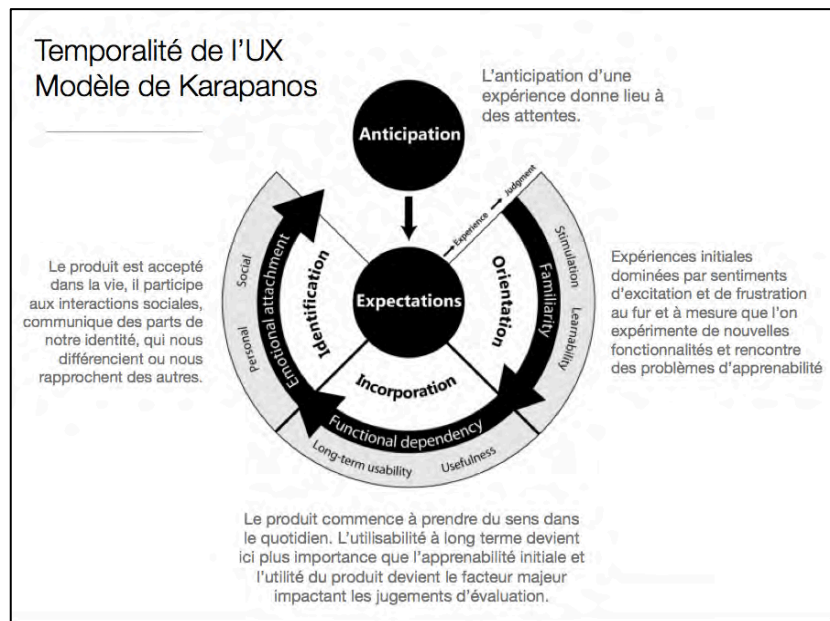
Temporalité de l'UX
Modèle de Karapanos

L'anticipation d'une expérience donne lieu à des attentes.

Anticipation

Experience → Judgment

Expectations

Identification

Orientation

Incorporation

Emotional attachment

Familiarity

Functional dependency

Social

Personal

Stimulation

Learnability

Long-term usability

Usefulness

Le produit est accepté dans la vie, il participe aux interactions sociales, communique des parts de notre identité, qui nous différencient ou nous rapprochent des autres.

Expériences initiales dominées par sentiments d'excitation et de frustration au fur et à mesure que l'on expérimente de nouvelles fonctionnalités et rencontre des problèmes d'apprenabilité

Le produit commence à prendre du sens dans le quotidien. L'utilisabilité à long terme devient ici plus importance que l'apprenabilité initiale et l'utilité du produit devient le facteur majeur impactant les jugements d'évaluation.